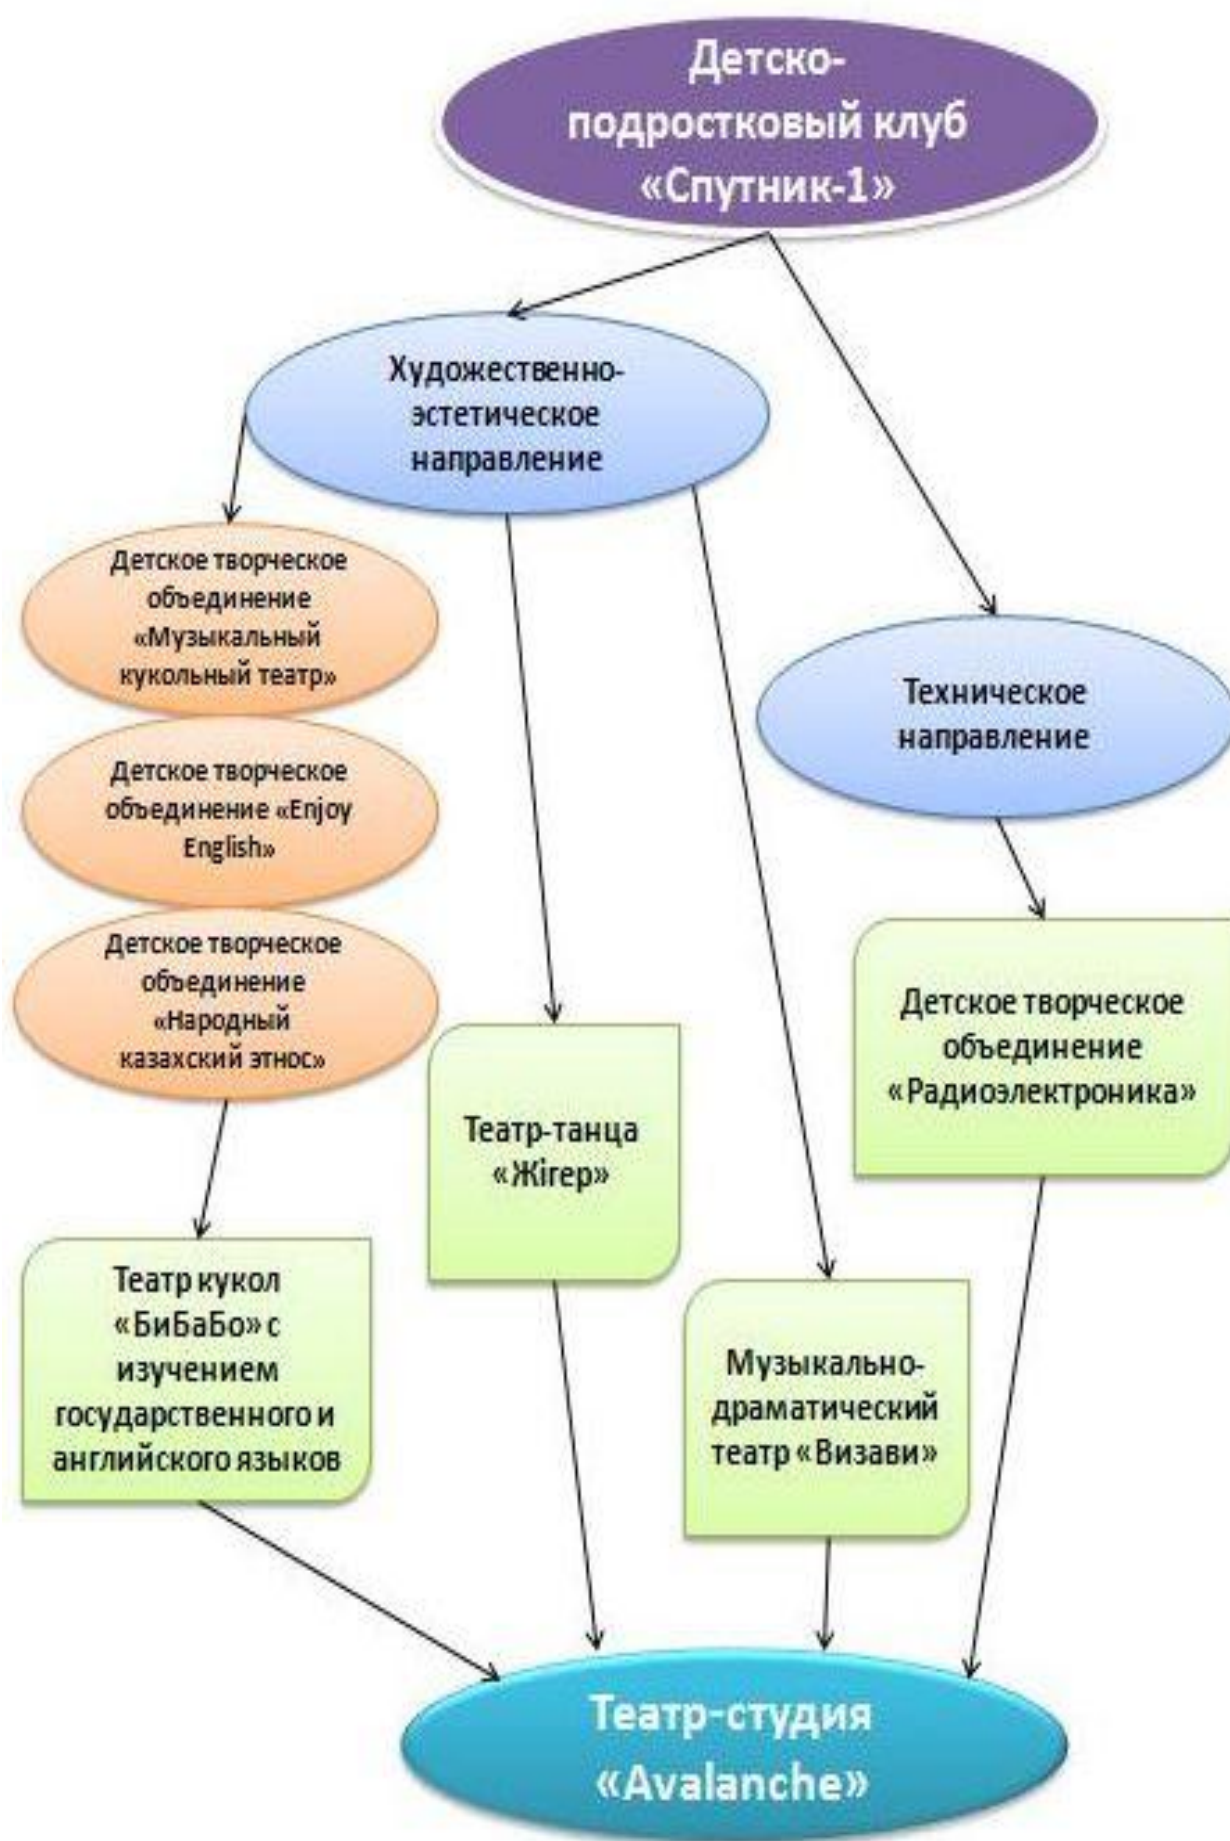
Детско-подростковый клуб «Спутник-1»

Художественно-эстетическое направление

Техническое направление

Детское творческое объединение «Музыкальный кукольный театр»

Детское творческое объединение «Enjoy English»

Детское творческое объединение «Народный казахский этнос»

Театр-танца «Жігер»

Детское творческое объединение «Радиоэлектроника»

Театр кукол «БиБаБо» с изучением государственного и английского языков

Музыкально-драматический театр «Визави»

Театр-студия «Avalanche»